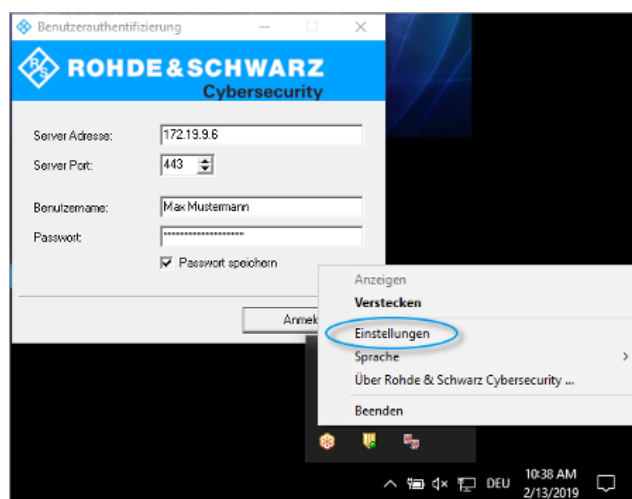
Benutzerauthentifizierung

R&S ROHDE&SCHWARZ
Cybersecurity

Server Adresse: 172.19.9.6
Server Port: 443
Benutzername: Max Mustermann
Passwort: ••••••••••••••••••••
Passwort speichern

Anmel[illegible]

Anzeigen
Verstecken
Einstellungen
Sprache
Über Rohde & Schwarz Cybersecurity ...
Beenden

DEU 10:38 AM 2/13/2019